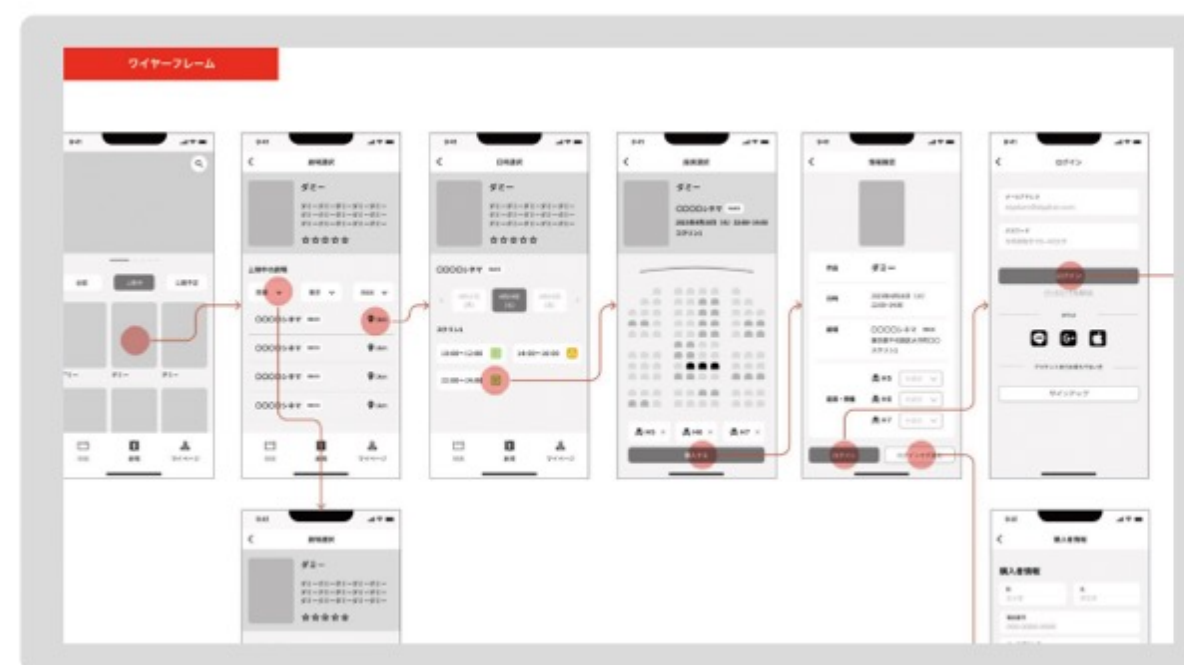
ワイヤーフレーム

劇場選択

ダミー

上映中の劇場

OOOOシネマ

OOOOシネマ

OOOOシネマ

OOOOシネマ

日時選択

ダミー

OOOOシネマ

13:00~15:00

18:00~20:00

22:00~24:00

座席選択

ダミー

OOOOシネマ

購入する

情報確認

作品　ダミー

日時

劇場　OOOOシネマ

座席・券種

ログイン

ログイン

メールアドレス

パスワード

ログイン

サインアップ

劇場選択

ダミー

購入者情報

購入者情報